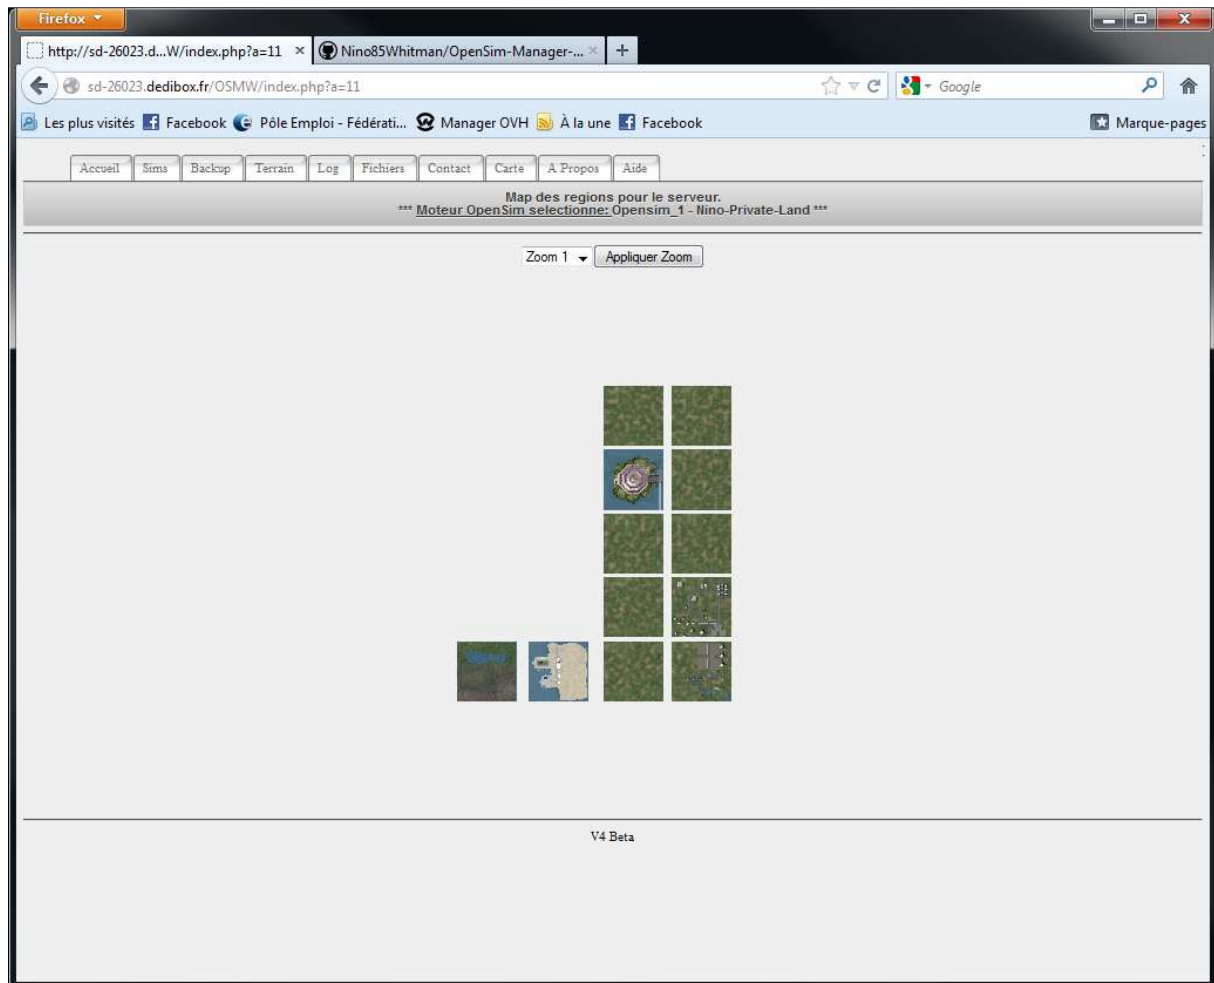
Firefox

http://sd-26023.d...W/index.php?a=11 ×

Nino85Whitman/OpenSim-Manager-... ×

+

sd-26023.dedibox.fr/OSMW/index.php?a=11

Google

Les plus visités Facebook Pôle Emploi - Fédérati... Manager OVH À la une Facebook

Marque-pages

Accueil Sims Backup Terrain Log Fichiers Contact Carte A Propos Aide

Map des regions pour le serveur.
*** Moteur OpenSim selectionne: Opensim_1 - Nino-Private-Land ***

Zoom 1 Appliquer Zoom

V4 Beta